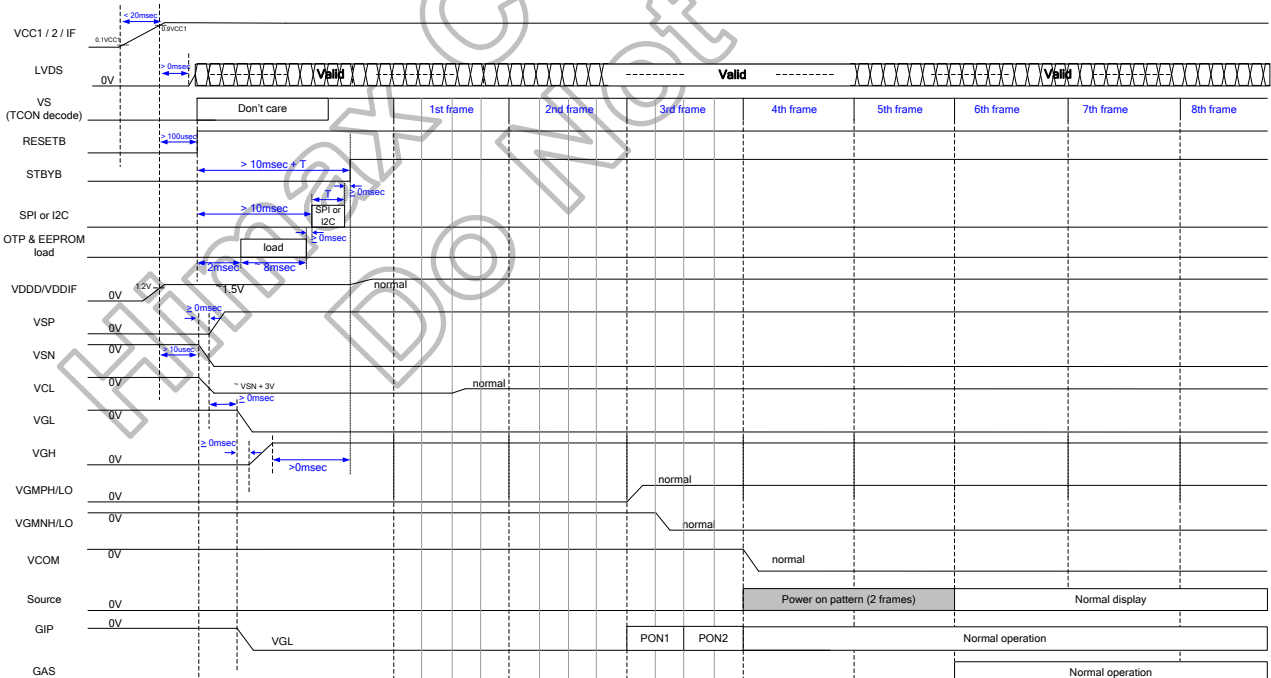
< 20msec
VCC1 / 2 / IF
0.1VCC1
0.9VCC1
LVDS
0V
> 0msec
Valid
Valid
Valid
VS
(TCON decode)
Don't care
1st frame
2nd frame
3rd frame
4th frame
5th frame
6th frame
7th frame
8th frame
RESETB
> 100usec
> 10msec + T
STBYB
T
≥ 0msec
SPI or I2C
> 10msec
SPI or I2C
≥ 0msec
OTP & EEPROM load
load
2msec
8msec
VDDD/VDDIF
0V
1.2V
~1.5V
normal
≥ 0msec
VSP
0V
VSN
0V
≥ 10usec
VCL
0V
~ VSN + 3V
normal
≥ 0msec
VGL
0V
≥ 0msec
VGH
0V
>0msec
VGMPH/LO
0V
normal
VGMNH/LO
0V
normal
VCOM
0V
normal
Source
0V
Power on pattern (2 frames)
Normal display
GIP
0V
VGL
PON1
PON2
Normal operation
GAS
Normal operation
Himax Confidential
Do Not